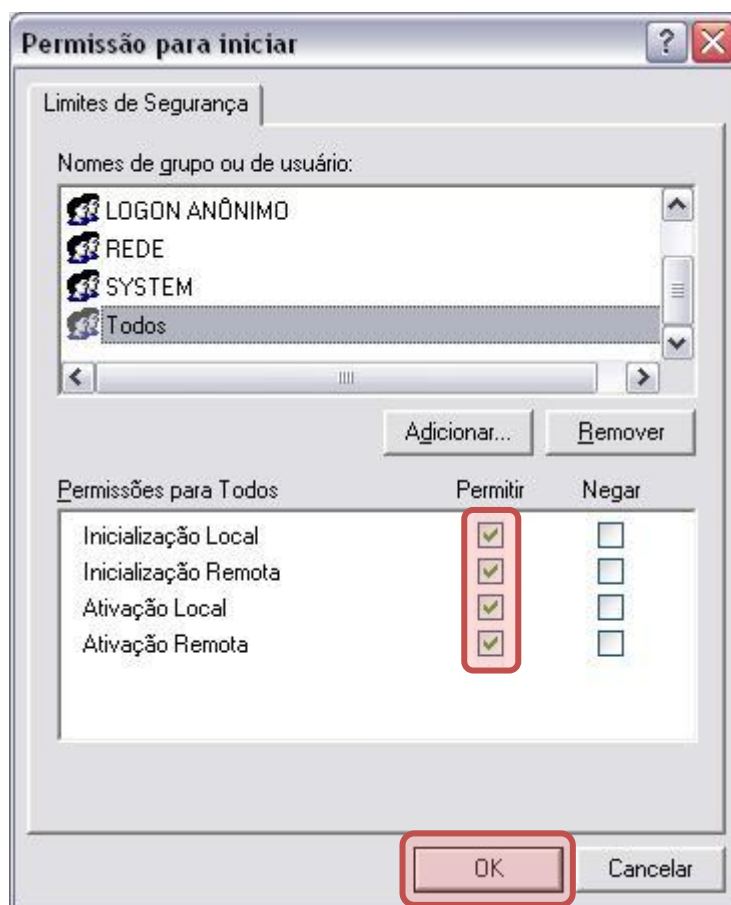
Permissão para iniciar

Limites de Segurança

Nomes de grupo ou de usuário:

LOGON ANÔNIMO
REDE
SYSTEM
Todos

Adicionar... Remover

| Permissões para Todos | Permitir | Negar |
|---|---|---|
| Inicialização Local | ☑ | ☐ |
| Inicialização Remota | ☑ | ☐ |
| Ativação Local | ☑ | ☐ |
| Ativação Remota | ☑ | ☐ |

OK Cancelar